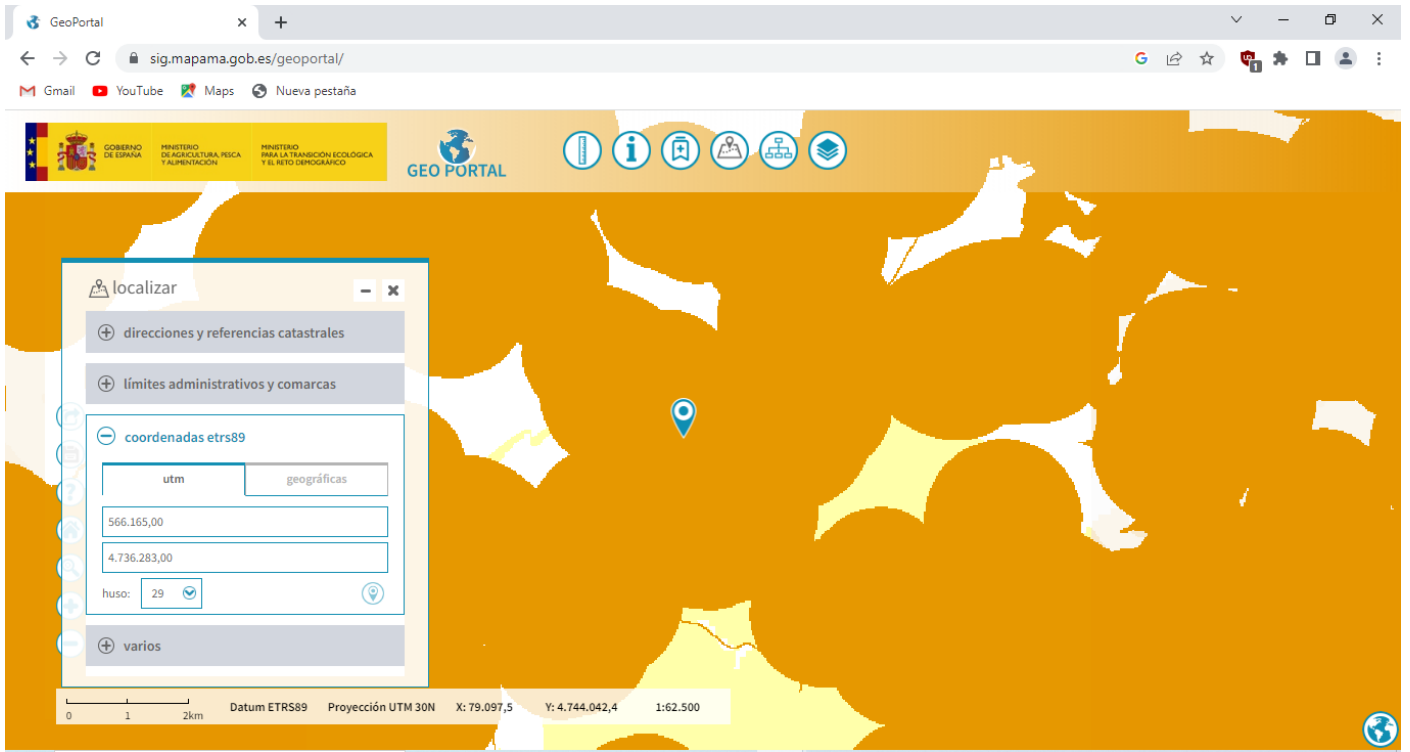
GeoPortal
sig.mapama.gob.es/geoportal/
Gmail YouTube Maps Nueva pestaña

GOBIERNO DE ESPAÑA
MINISTERIO DE AGRICULTURA, PESCA Y ALIMENTACIÓN
MINISTERIO PARA LA TRANSICIÓN ECOLÓGICA Y EL RETO DEMOGRÁFICO
GEO PORTAL

localizar
direcciones y referencias catastrales
límites administrativos y comarcas
coordenadas etrs89
utm
geográficas
566.165,00
4.736.283,00
huso: 29
varios

0 1 2km Datum ETRS89 Proyección UTM 30N X: 79.097,5 Y: 4.744.042,4 1:62.500